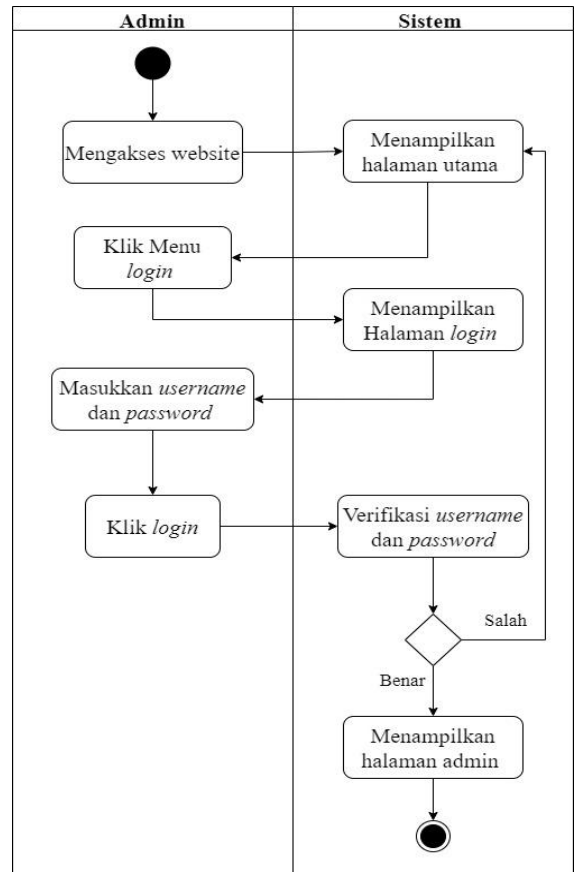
| Admin | Sistem |
|---|---|

Mengakses website

Menampilkan halaman utama

Klik Menu login

Menampilkan Halaman login

Masukkan username dan password

Klik login

Verifikasi username dan password

Salah

Benar

Menampilkan halaman admin